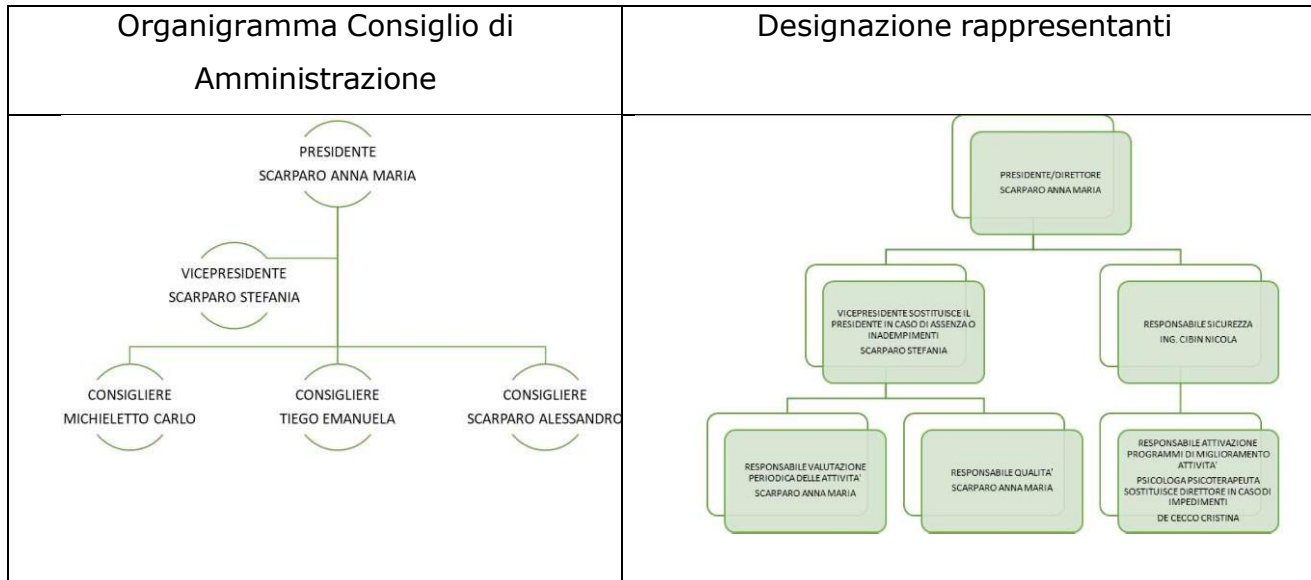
| Organigramma Consiglio di Amministrazione | Designazione rappresentanti |
|---|---|
| PRESIDENTE SCARPARO ANNA MARIA<br>VICEPRESIDENTE SCARPARO STEFANIA<br>CONSIGLIERE MICHIELETTO CARLO<br>CONSIGLIERE TIEGO EMANUELA<br>CONSIGLIERE SCARPARO ALESSANDRO | PRESIDENTE/DIRETTORE SCARPARO ANNA MARIA<br>VICEPRESIDENTE SOSTITUISCE IL PRESIDENTE IN CASO DI ASSENZA O INADEMPIMENTI SCARPARO STEFANIA<br>RESPONSABILE SICUREZZA ING. CIBIN NICOLA<br>RESPONSABILE VALUTAZIONE PERIODICA DELLE ATTIVITA' SCARPARO ANNA MARIA<br>RESPONSABILE QUALITA' SCARPARO ANNA MARIA<br>RESPONSABILE ATTIVAZIONE PROGRAMMI DI MIGLIORAMENTO ATTIVITA' PSICOLOGA PSICOTERAPEUTA SOSTITUISCE DIRETTORE IN CASO DI IMPEDIMENTI DE CECCO CRISTINA |